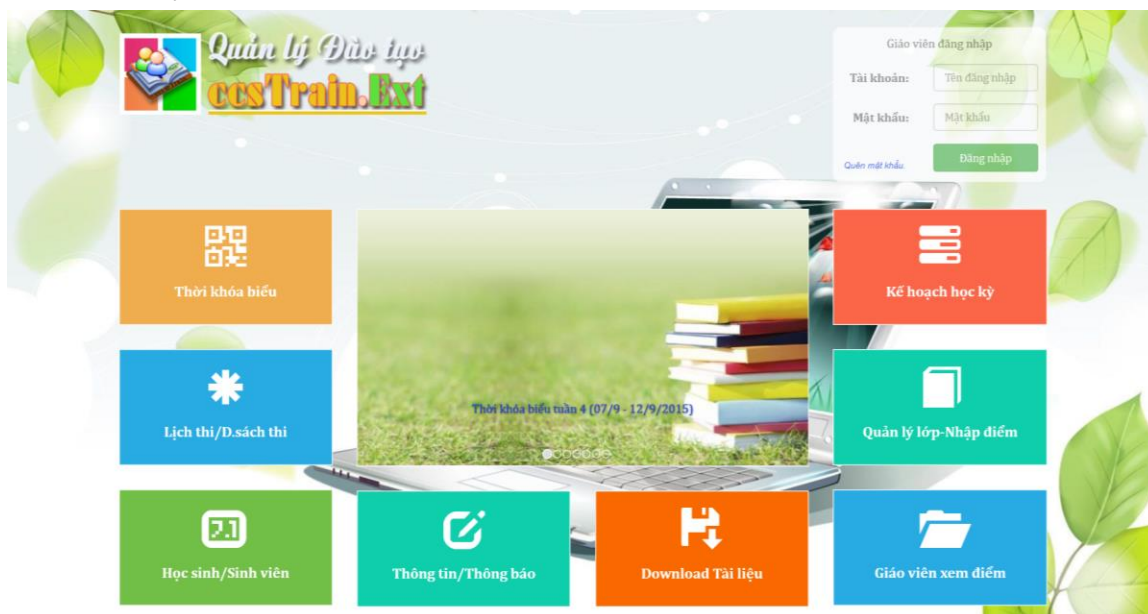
Quản lý Đào tạo
ccsTrain.Ext

Giáo viên đăng nhập
Tài khoản: Tên đăng nhập
Mật khẩu: Mật khẩu
Quên mật khẩu
Đăng nhập

Thời khóa biểu

Thời khóa biểu tuần 4 (07/9 - 12/9/2015)

Kế hoạch học kỳ

Lịch thi/D.sách thi

Quản lý lớp-Nhập điểm

2.1

Học sinh/Sinh viên

Thông tin/Thông báo

Download Tài liệu

Giáo viên xem điểm